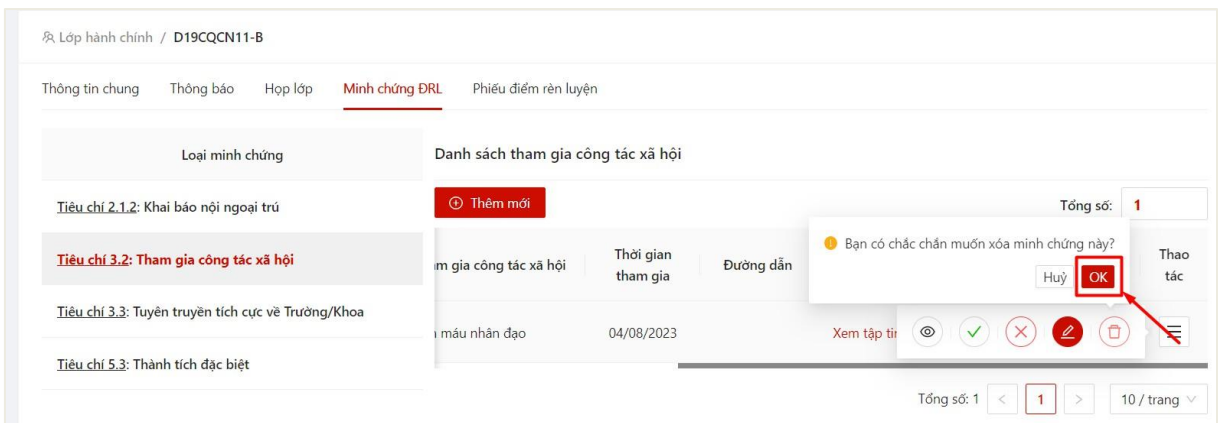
Lớp hành chính / D19CQCN11-B

Thông tin chung Thông báo Họp lớp Minh chứng ĐRL Phiếu điểm rèn luyện

Loại minh chứng

Tiêu chí 2.1.2: Khai báo nội ngoại trú

Tiêu chí 3.2: Tham gia công tác xã hội

Tiêu chí 3.3: Tuyên truyền tích cực về Trường/Khoa

Tiêu chí 5.3: Thành tích đặc biệt

Danh sách tham gia công tác xã hội

Thêm mới

Tổng số: 1

| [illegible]m gia công tác xã hội | Thời gian tham gia | Đường dẫn | | Thao tác |
|---|---|---|---|---|
| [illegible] máu nhân đạo | 04/08/2023 | | Xem tập tin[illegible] | |

Bạn có chắc chắn muốn xóa minh chứng này?

Huỷ OK

Tổng số: 1 < 1 > 10 / trang